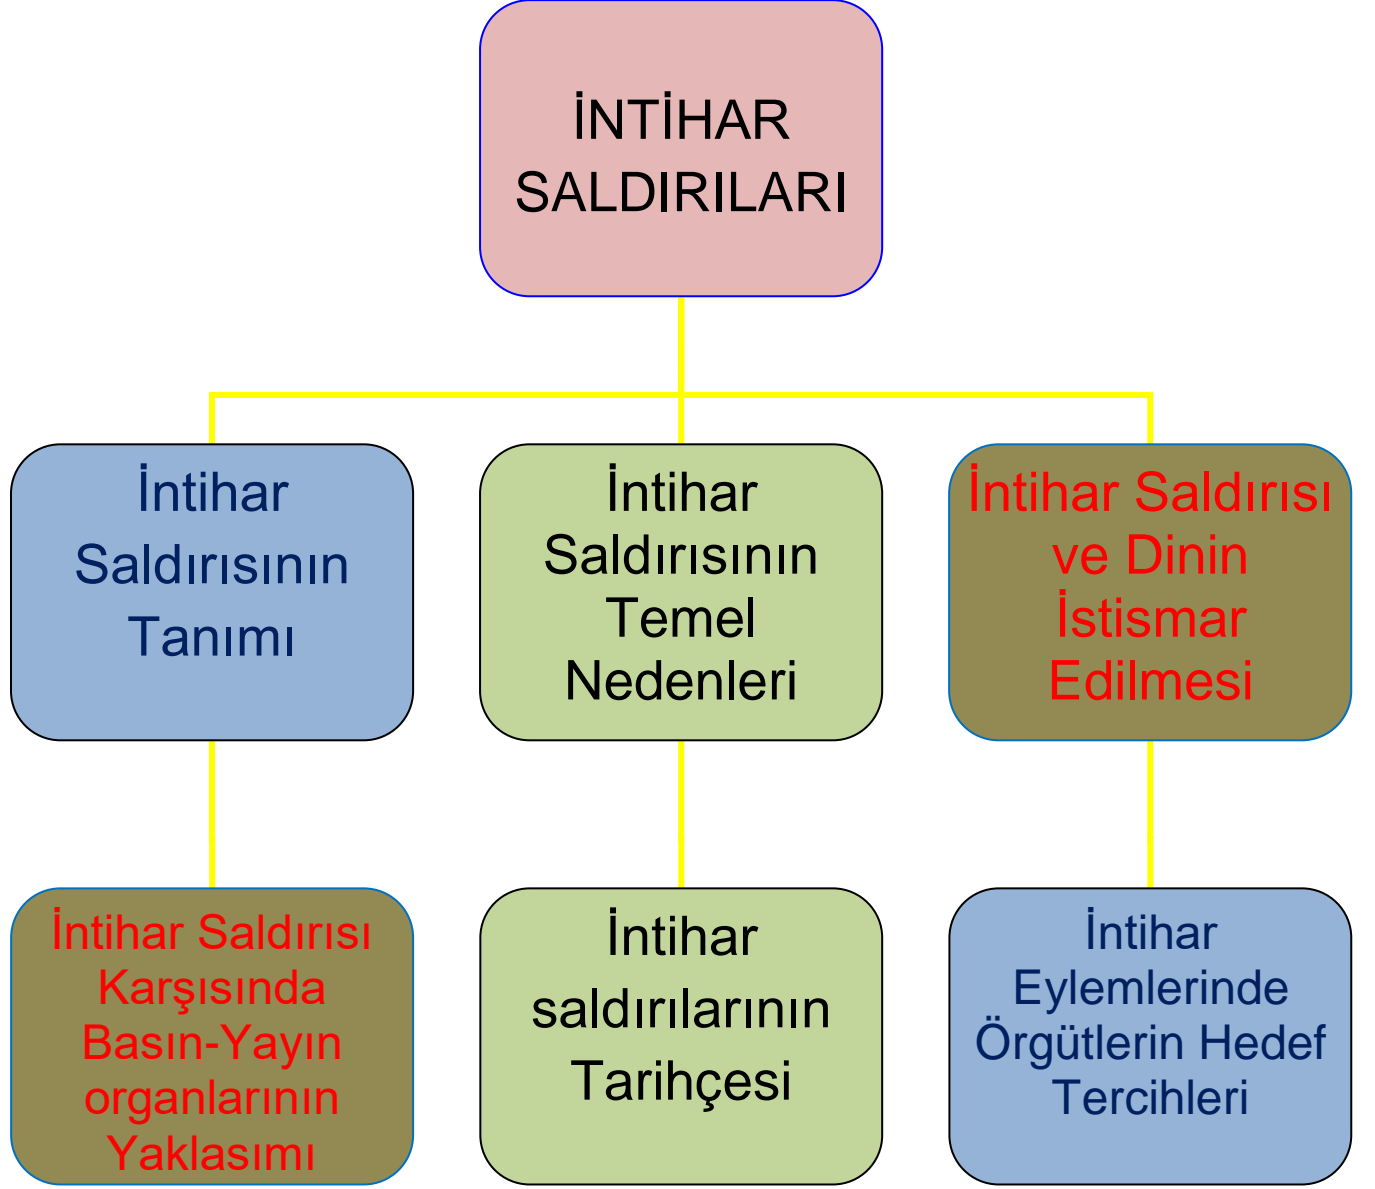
İNTİHAR SALDIRILARI

İntihar Saldırısının Tanımı

İntihar Saldırısının Temel Nedenleri

İntihar Saldırısı ve Dinin İstismar Edilmesi

İntihar Saldırısı Karşısında Basın-Yayın organlarının Yaklasımı

İntihar saldırılarının Tarihçesi

İntihar Eylemlerinde Örgütlerin Hedef Tercihleri